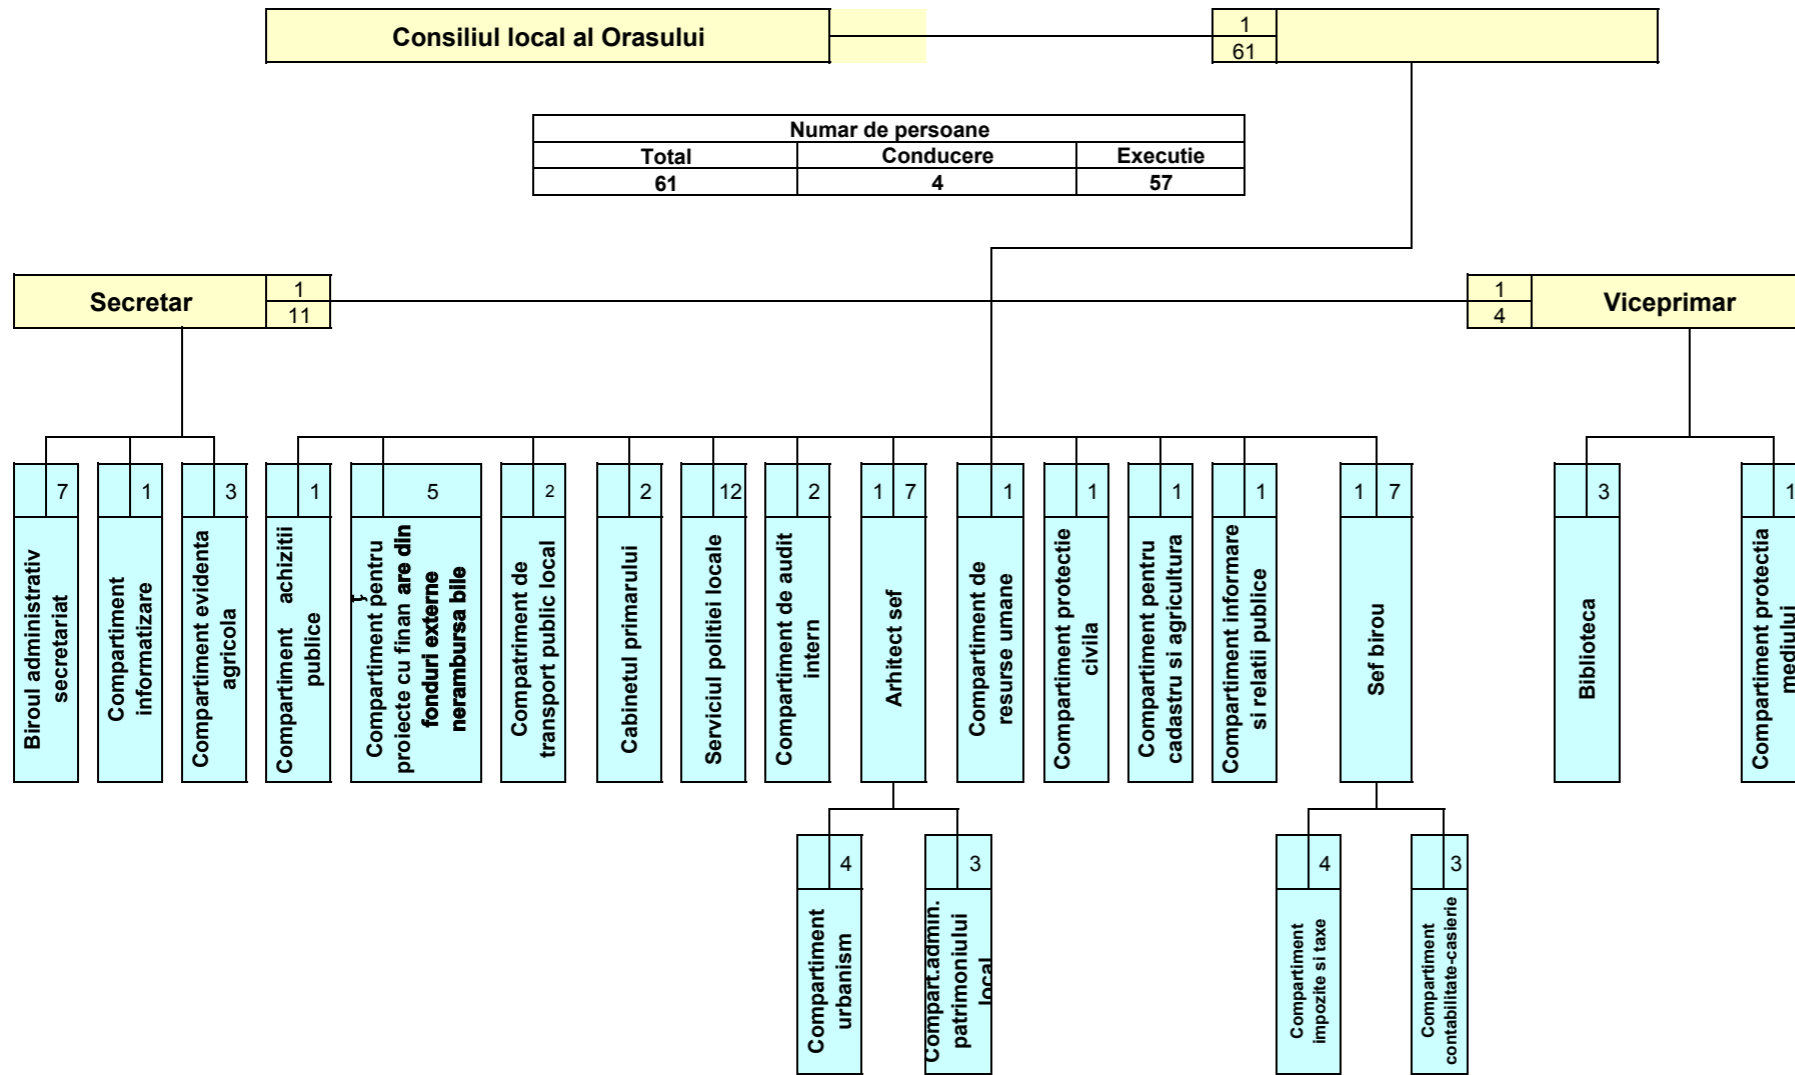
Consiliul local al Orasului

1
61

| Numar de persoane | | |
|---|---|---|
| Total | Conducere | Executie |
| 61 | 4 | 57 |

Secretar
1
11

1
4
Viceprimar

7
Biroul administrativ secretariat

1
Compartiment informatizare

3
Compartiment evidenta agricola

1
Compartiment achizitii publice

5
Compartiment pentru proiecte cu finan 1 are din fonduri externe nerambursa bile

2
Compatriment de transport public local

2
Cabinetul primarului

12
Serviciul politiei locale

2
Compartiment de audit intern

1 7
Arhitect sef

1
Compartiment de resurse umane

1
Compartiment protectie civila

1
Compartiment pentru cadastru si agricultura

1
Compartiment informare si relatii publice

1 7
Sef birou

3
Biblioteca

1
Compartiment protectia mediului

4
Compartiment urbanism

3
Compart.admin. patrimoniului local

4
Compartiment impozite si taxe

3
Compartiment contabilitate-casierie